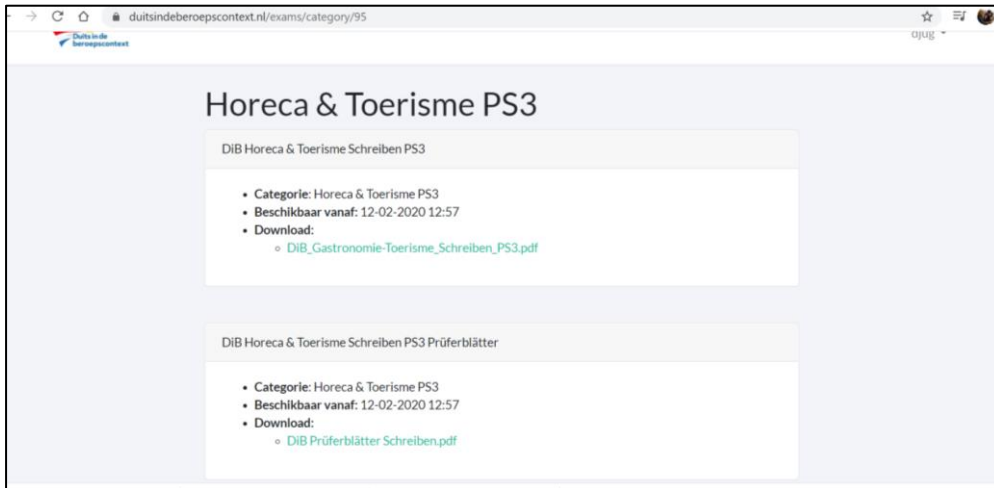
duitsindeberoepscontext.nl/exams/category/95

Duits in de beroepscontext

djug

Horeca & Toerisme PS3

DiB Horeca & Toerisme Schreiben PS3

- **Categorie**: Horeca & Toerisme PS3
- **Beschikbaar vanaf:** 12-02-2020 12:57
- **Download:**
  - DiB_Gastronomie-Toerisme_Schreiben_PS3.pdf

DiB Horeca & Toerisme Schreiben PS3 Prüferblätter

- **Categorie**: Horeca & Toerisme PS3
- **Beschikbaar vanaf:** 12-02-2020 12:57
- **Download:**
  - DiB Prüferblätter Schreiben.pdf